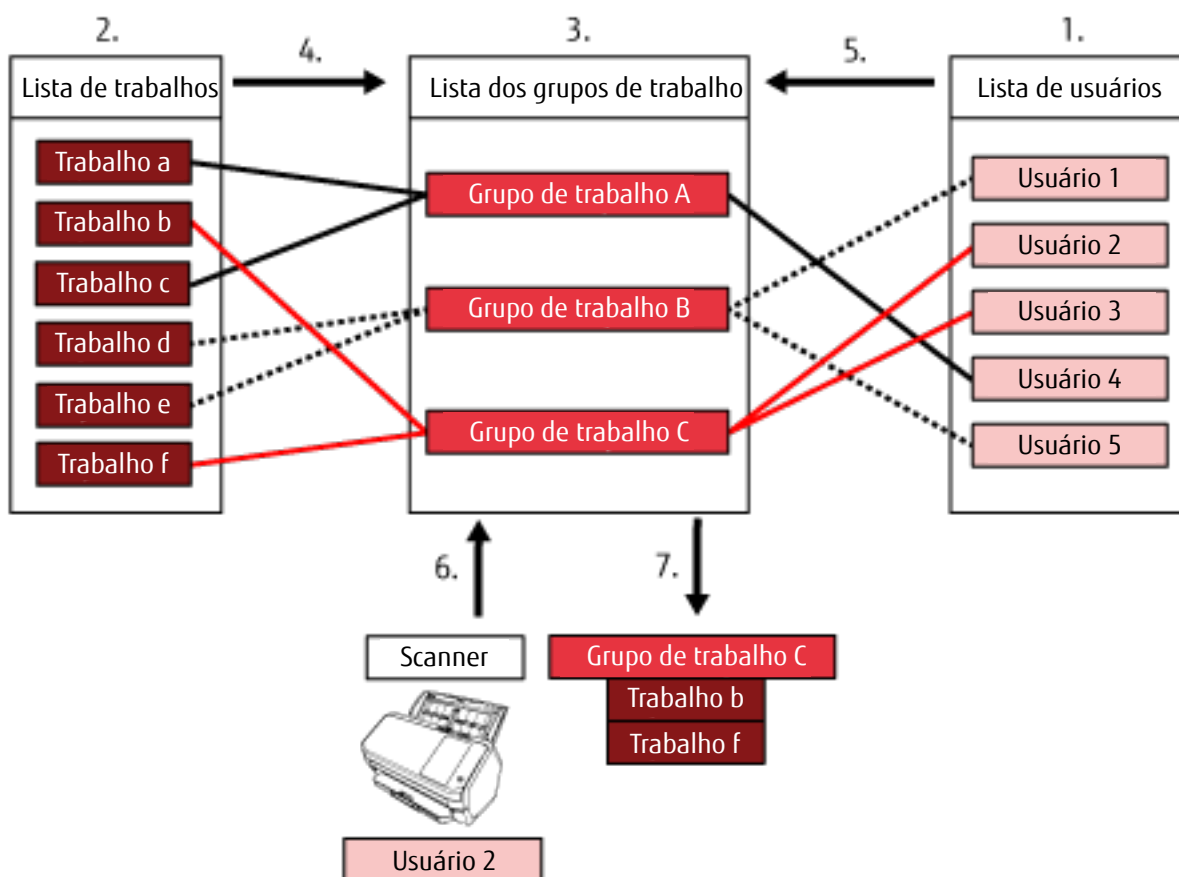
2.

Lista de trabalhos

Trabalho a

Trabalho b

Trabalho c

Trabalho d

Trabalho e

Trabalho f

4.

3.

Lista dos grupos de trabalho

Grupo de trabalho A

Grupo de trabalho B

Grupo de trabalho C

5.

1.

Lista de usuários

Usuário 1

Usuário 2

Usuário 3

Usuário 4

Usuário 5

6.

Scanner

Usuário 2

7.

Grupo de trabalho C

Trabalho b

Trabalho f